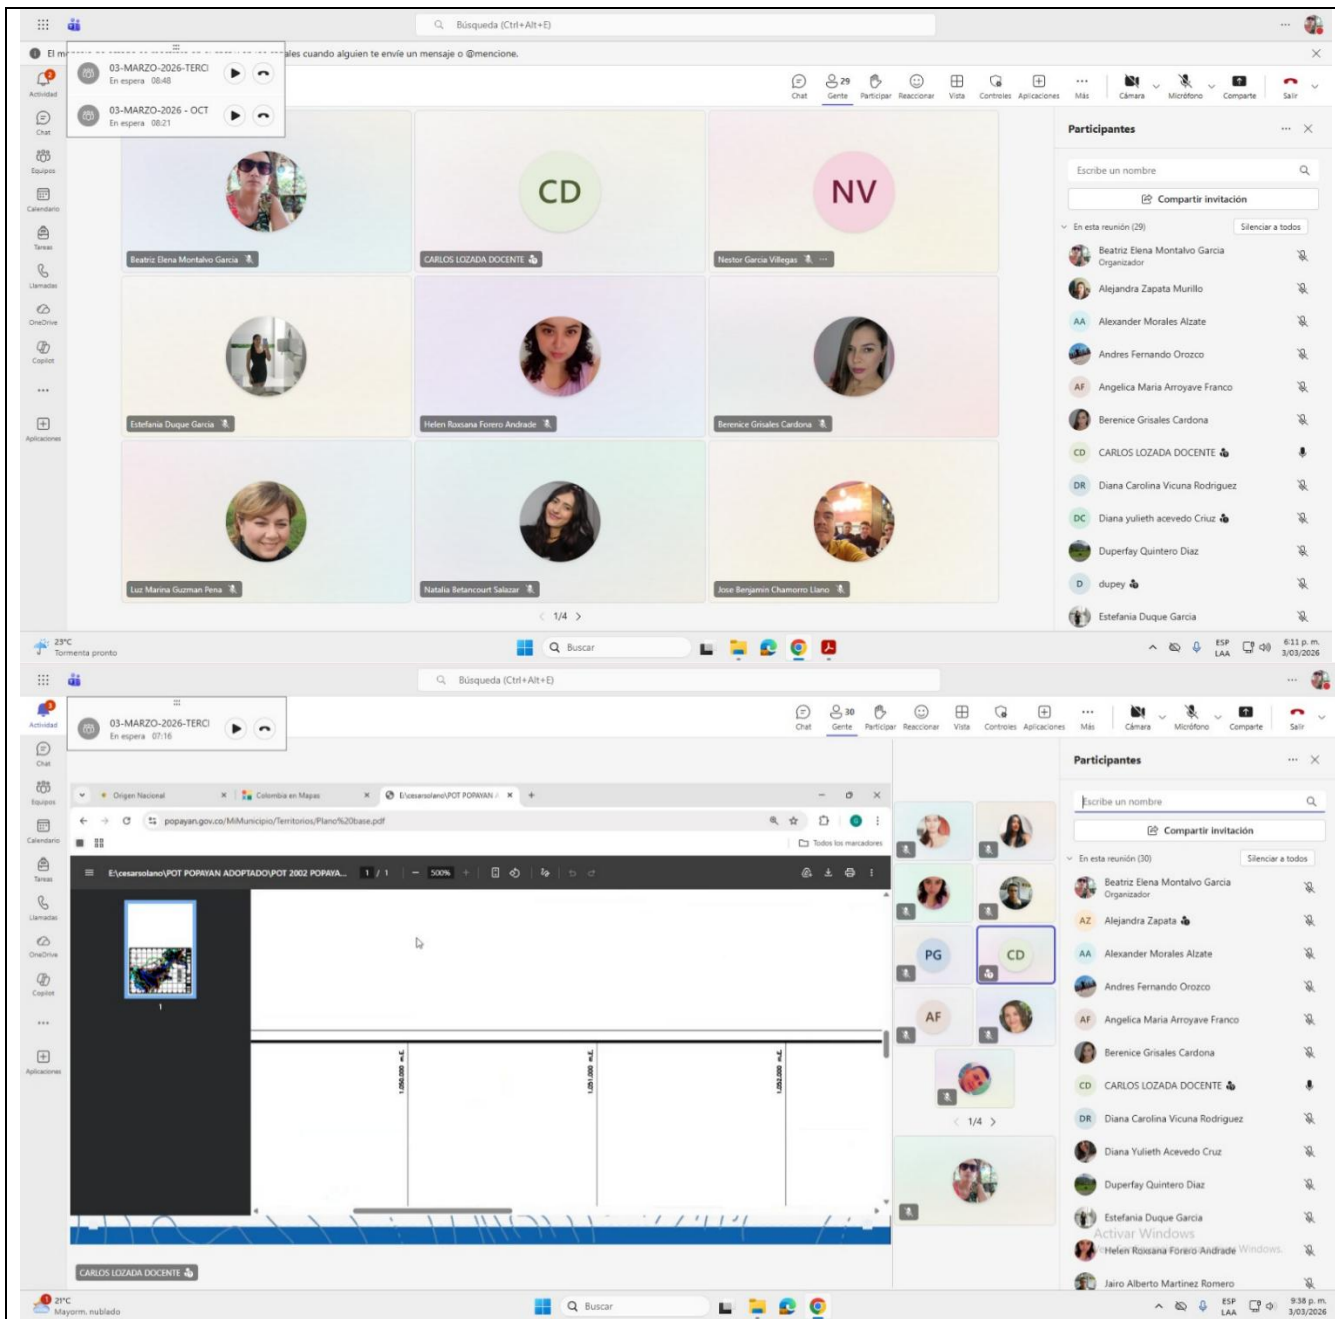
Búsqueda (Ctrl+Alt+E)

El m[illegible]ales cuando alguien te envíe un mensaje o @mencione.

03-MARZO-2026-TERCI
En espera 08:48

03-MARZO-2026 - OCT
En espera 08:21

Actividad
Chat
Equipos
Calendario
Tareas
Llamadas
OneDrive
Copilot
...
Aplicaciones

Chat
29
Gente
Participar
Reaccionar
Vista
Controles
Aplicaciones
Más
Cámara
Micrófono
Comparte
Salir

CD
NV

Beatriz Elena Montalvo Garcia
CARLOS LOZADA DOCENTE
Nestor Garcia Villegas
Estefania Duque Garcia
Helen Roxsana Forero Andrade
Berenice Grisales Cardona
Luz Marina Guzman Pena
Natalia Betancourt Salazar
Jose Benjamin Chamorro Llano

1/4

Participantes
Escribe un nombre
Compartir invitación
En esta reunión (29)
Silenciar a todos
Beatriz Elena Montalvo Garcia
Organizador
Alejandra Zapata Murillo
AA Alexander Morales Alzate
Andres Fernando Orozco
AF Angelica Maria Arroyave Franco
Berenice Grisales Cardona
CD CARLOS LOZADA DOCENTE
DR Diana Carolina Vicuna Rodriguez
DC Diana yulieth acevedo Cruz
Duperfay Quintero Diaz
D dupey
Estefania Duque Garcia

23°C
Tormenta pronto
Buscar
ESP
LAA
6:11 p. m.
3/03/2026

Búsqueda (Ctrl+Alt+E)

03-MARZO-2026-TERCI
En espera 07:16

Actividad
Chat
Equipos
Calendario
Tareas
Llamadas
OneDrive
Copilot
...
Aplicaciones

Chat
30
Gente
Participar
Reaccionar
Vista
Controles
Aplicaciones
Más
Cámara
Micrófono
Comparte
Salir

Origen Nacional
Colombia en Mapas
E:\cesarsolano\POT POPAYAN
popayan.gov.co/MiMunicipio/Territorios/Plano%20base.pdf
Todos los marcadores
E:\cesarsolano\POT POPAYAN ADOPTADO\POT 2002 POPAYA...
1 / 1
500%
1

PG
CD
AF
1/4

CARLOS LOZADA DOCENTE

Participantes
Escribe un nombre
Compartir invitación
En esta reunión (30)
Silenciar a todos
Beatriz Elena Montalvo Garcia
Organizador
AZ Alejandra Zapata
AA Alexander Morales Alzate
Andres Fernando Orozco
AF Angelica Maria Arroyave Franco
Berenice Grisales Cardona
CD CARLOS LOZADA DOCENTE
DR Diana Carolina Vicuna Rodriguez
Diana Yulieth Acevedo Cruz
Duperfay Quintero Diaz
Estefania Duque Garcia
Activar Windows
Helen Roxsana Forero Andrade
Jairo Alberto Martinez Romero

21°C
Mayorm. nublado
Buscar
ESP
LAA
9:38 p. m.
3/03/2026